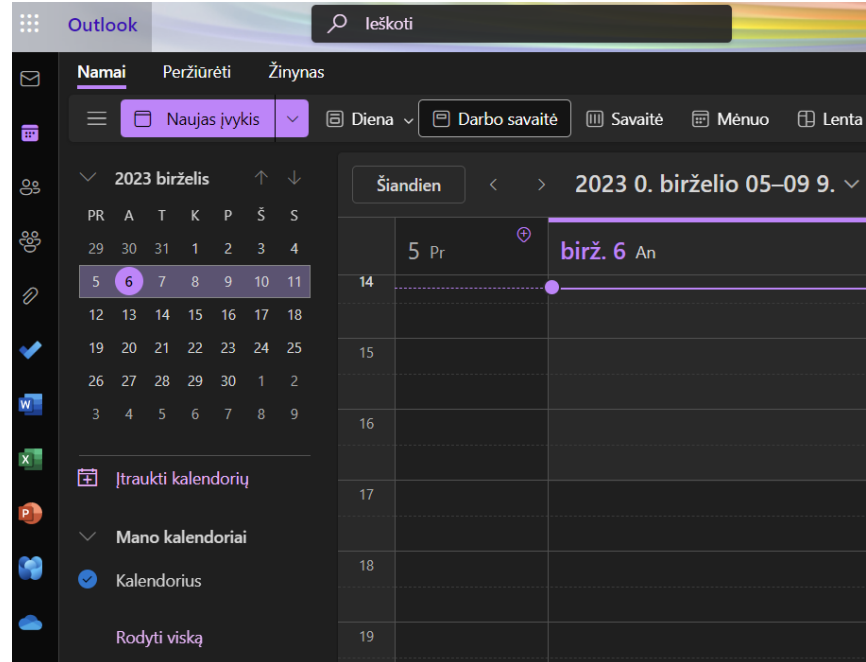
Outlook

Ieškoti

Namai Peržiūrėti Žinynas

Naujas įvykis

Diena Darbo savaitė Savaitė Mėnuo Lenta

2023 birželis

| PR | A | T | K | P | Š | S |
|---|---|---|---|---|---|---|
| 29 | 30 | 31 | 1 | 2 | 3 | 4 |
| 5 | 6 | 7 | 8 | 9 | 10 | 11 |
| 12 | 13 | 14 | 15 | 16 | 17 | 18 |
| 19 | 20 | 21 | 22 | 23 | 24 | 25 |
| 26 | 27 | 28 | 29 | 30 | 1 | 2 |
| 3 | 4 | 5 | 6 | 7 | 8 | 9 |

Įtraukti kalendorių

Mano kalendoriai

Kalendorius

Rodyti viską

Šiandien

2023 0. birželio 05–09 9.

5 Pr

birž. 6 An

14

15

16

17

18

19